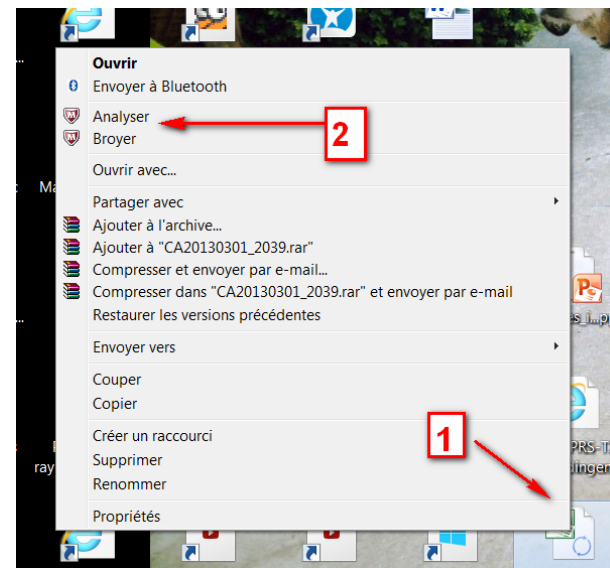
Ouvrir
Envoyer à Bluetooth
Analyser
Broyer
Ouvrir avec...
Partager avec
Ajouter à l'archive...
Ajouter à "CA20130301_2039.rar"
Compresser et envoyer par e-mail...
Compresser dans "CA20130301_2039.rar" et envoyer par e-mail
Restaurer les versions précédentes
Envoyer vers
Couper
Copier
Créer un raccourci
Supprimer
Renommer
Propriétés

2

1

Ma
ray
PRS-T
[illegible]